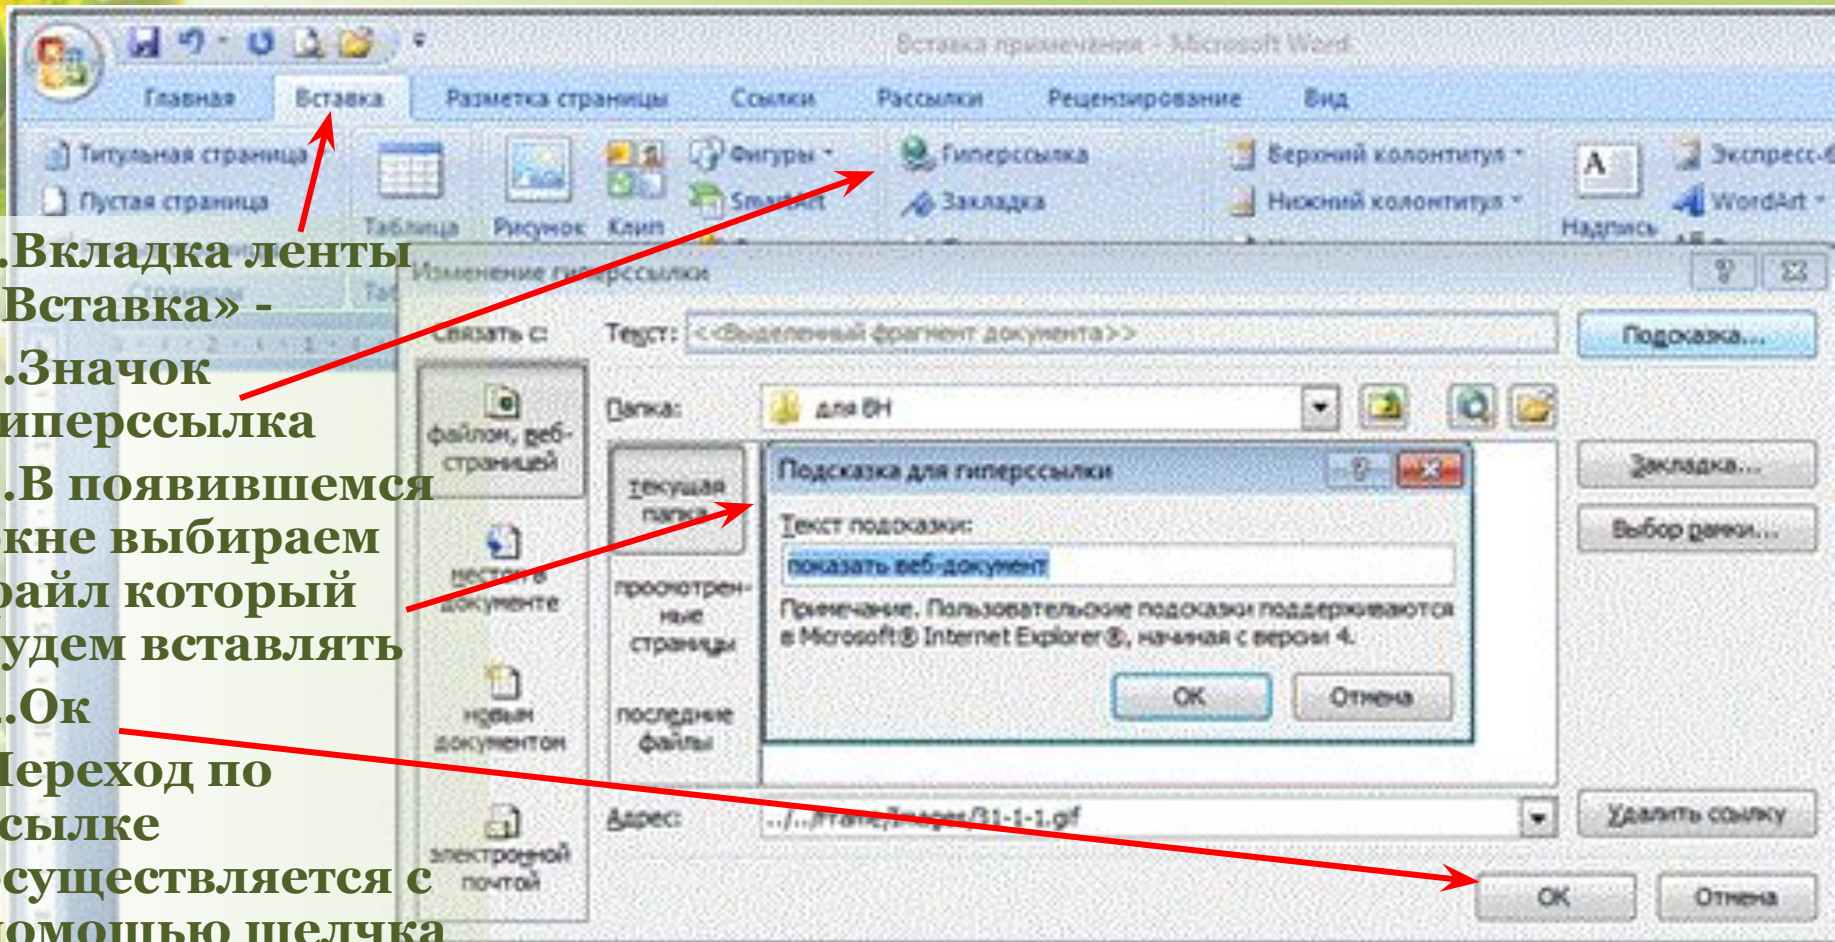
Вставка примечания - Microsoft Word

Главная Вставка Разметка страницы Ссылки Рассылки Рецензирование Вид

Титульная страница
Пустая страница
Таблица Рисунок Клип
Фигуры
SmartArt
Гиперссылка
Закладка
Верхний колонтитул
Нижний колонтитул
Надпись
Экспресс-
WordArt

.Вкладка ленты
Вставка» -
.Значок
иперссылка
.В появившемся
кне выбираем
райл который
удем вставлять
.Ок
Переход по
сылке
существляется с
омощью щелчка

Изменение гиперссылки
Связать с:
Текст: <<Выделенный фрагмент документа>>
Подсказка...
файлом, веб-страницей
Папка: для ВН
текущая папка
местом в документе
просмотренные страницы
новым документом
последние файлы
электронной почтой
Закладка...
Выбор рамки...
Подсказка для гиперссылки
Текст подсказки:
показать веб-документ
Примечание. Пользовательские подсказки поддерживаются в Microsoft® Internet Explorer®, начиная с версии 4.
ОК Отмена
Адрес: ../../frame/images/31-1-1.gif
Удалить ссылку
ОК Отмена